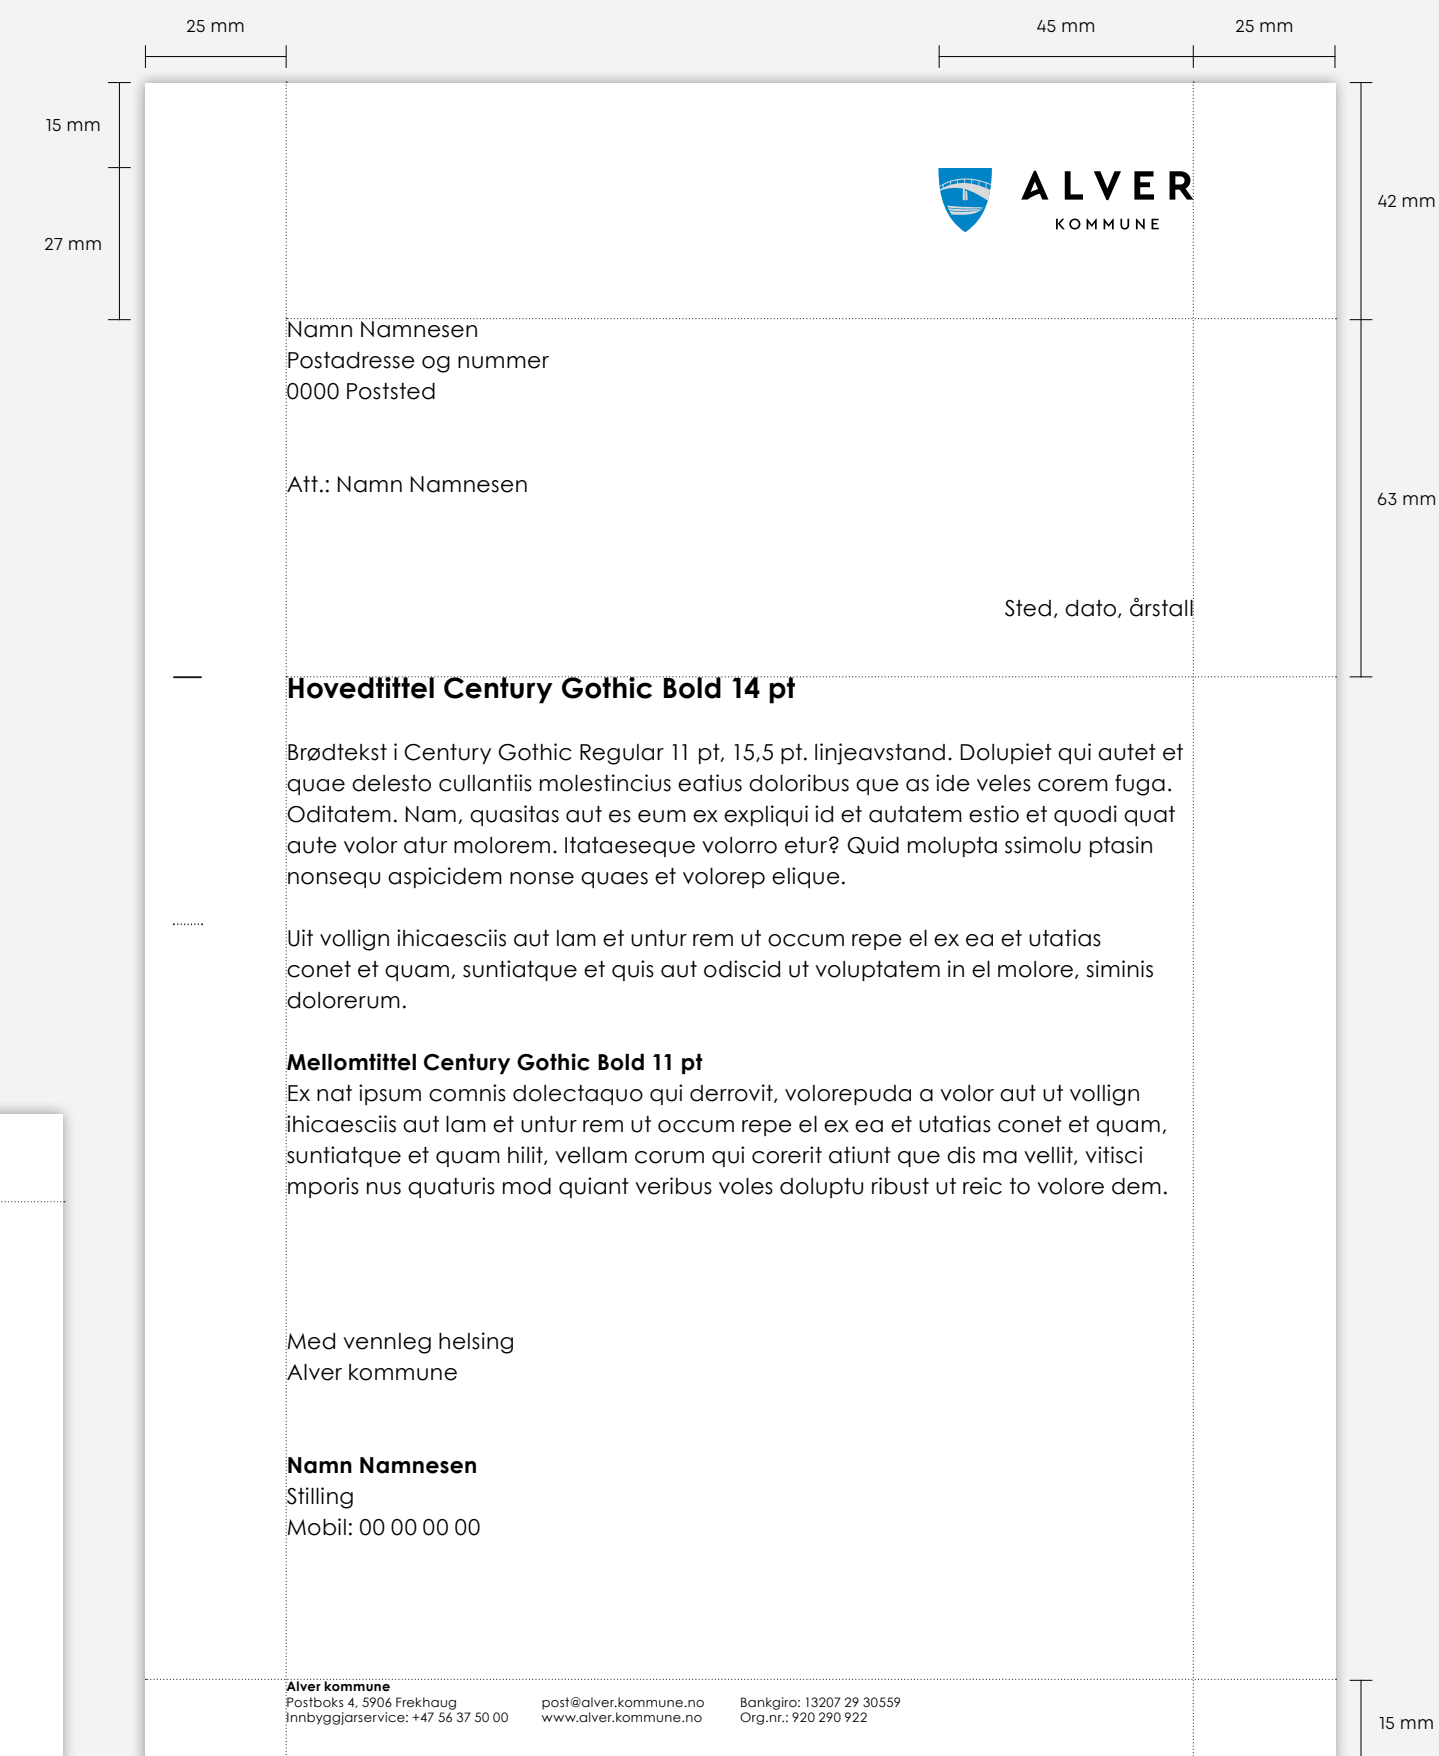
25 mm

45 mm

25 mm

15 mm

27 mm

42 mm

ALVER
KOMMUNE

Namn Namnesen
Postadresse og nummer
0000 Poststed

Att.: Namn Namnesen

63 mm

Sted, dato, årstall

Hovedtittel Century Gothic Bold 14 pt

Brødtekst i Century Gothic Regular 11 pt, 15,5 pt. linjeavstand. Dolupiet qui autet et quae delesto cullantiis molestincius eatius doloribus que as ide veles corem fuga. Oditatem. Nam, quasitas aut es eum ex expliqui id et autatem estio et quodi quat aute volor atur molorem. Itataeseque volorro etur? Quid molupta ssimolu ptasin nonsequ aspicidem nonse quaes et volorep elique.

Uit vollign ihicaesciis aut lam et untur rem ut occum repe el ex ea et utatias conet et quam, suntiatque et quis aut odiscid ut voluptatem in el molore, siminis dolorerum.

Mellomtittel Century Gothic Bold 11 pt
Ex nat ipsum comnis dolectaquo qui derrovit, volorepuda a volor aut ut vollign ihicaesciis aut lam et untur rem ut occum repe el ex ea et utatias conet et quam, suntiatque et quam hilit, vellam corum qui corerit atiunt que dis ma vellit, vitisci mporis nus quaturis mod quiant veribus voles doluptu ribust ut reic to volore dem.

Med vennleg helsing
Alver kommune

Namn Namnesen
Stilling
Mobil: 00 00 00 00

Alver kommune
Postboks 4, 5906 Frekhaug
Innbyggjarservice: +47 56 37 50 00

post@alver.kommune.no
www.alver.kommune.no

Bankgiro: 13207 29 30559
Org.nr.: 920 290 922

15 mm